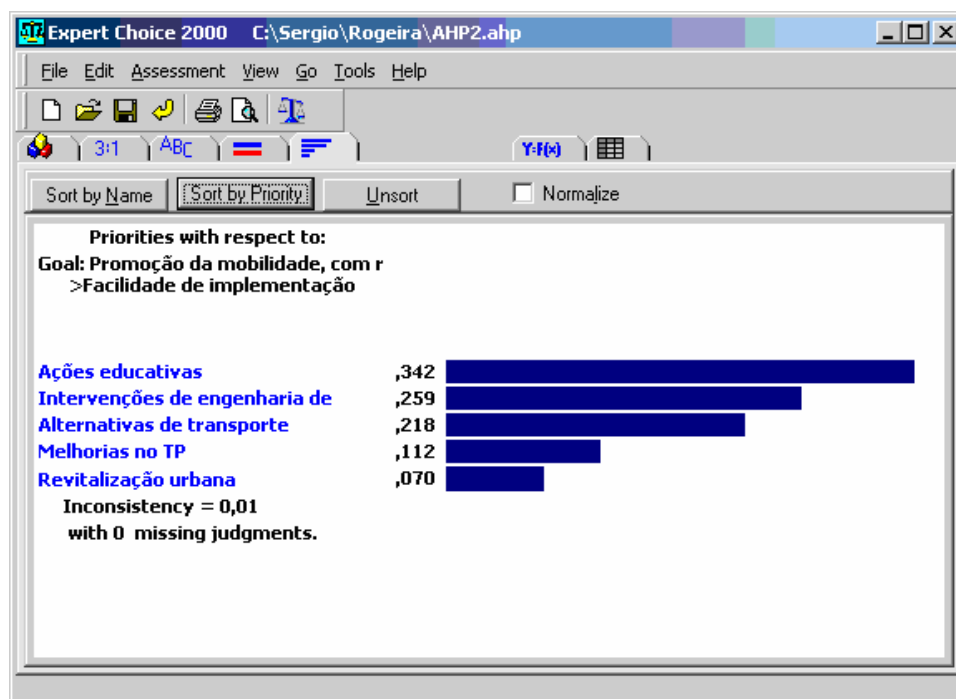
Expert Choice 2000 C:\Sergio\Rogeira\AHP2.ahp

File Edit Assessment View Go Tools Help

3:1 ABC Y=F(x)

Sort by Name Sort by Priority Unsort Normalize

Priorities with respect to:
Goal: Promoção da mobilidade, com r
>Facilidade de implementação

Ações educativas ,342
Intervenções de engenharia de ,259
Alternativas de transporte ,218
Melhorias no TP ,112
Revitalização urbana ,070
Inconsistency = 0,01
with 0 missing judgments.